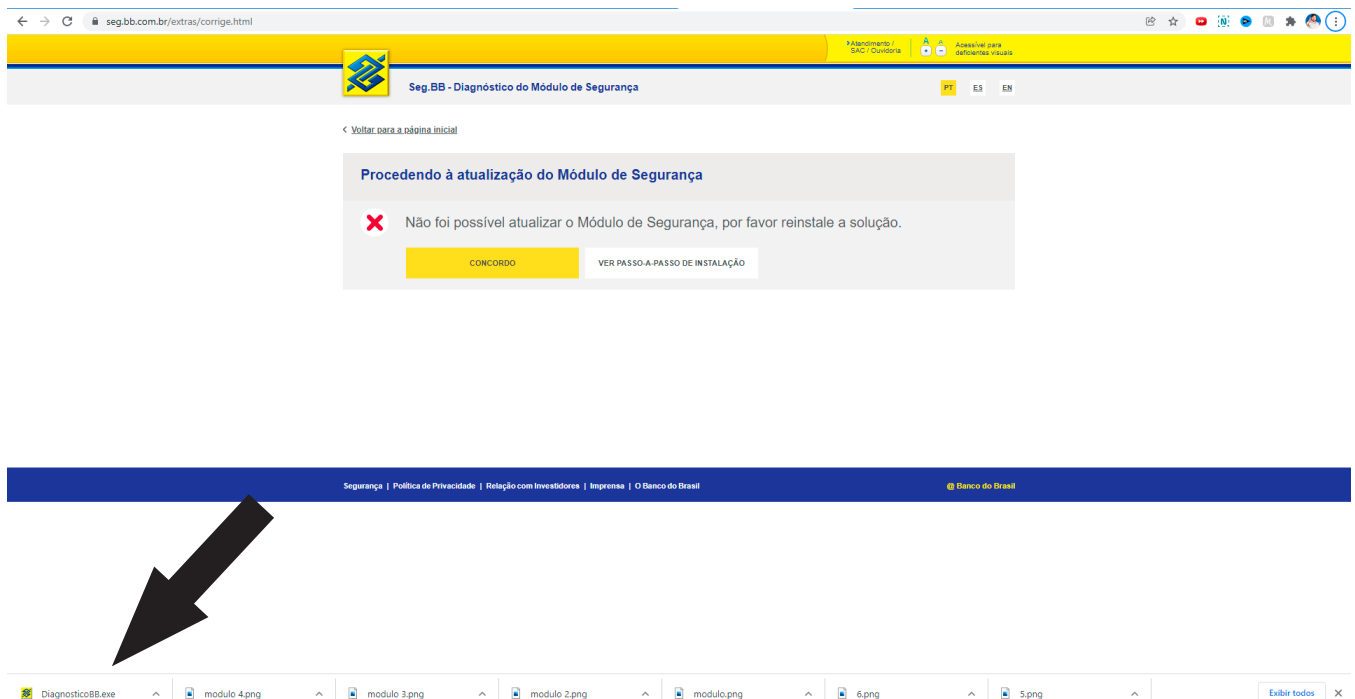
seg.bb.com.br/extras/corrige.html

Atendimento / SAC / Ouvidoria | A + A − | Acessível para deficientes visuais

Seg.BB - Diagnóstico do Módulo de Segurança

PT ES EN

‹ Voltar para a página inicial

Procedendo à atualização do Módulo de Segurança

Não foi possível atualizar o Módulo de Segurança, por favor reinstale a solução.

CONCORDO

VER PASSO-A-PASSO DE INSTALAÇÃO

Segurança | Política de Privacidade | Relação com Investidores | Imprensa | O Banco do Brasil

@ Banco do Brasil

DiagnosticoBB.exe

modulo 4.png

modulo 3.png

modulo 2.png

modulo.png

6.png

5.png

Exibir todos